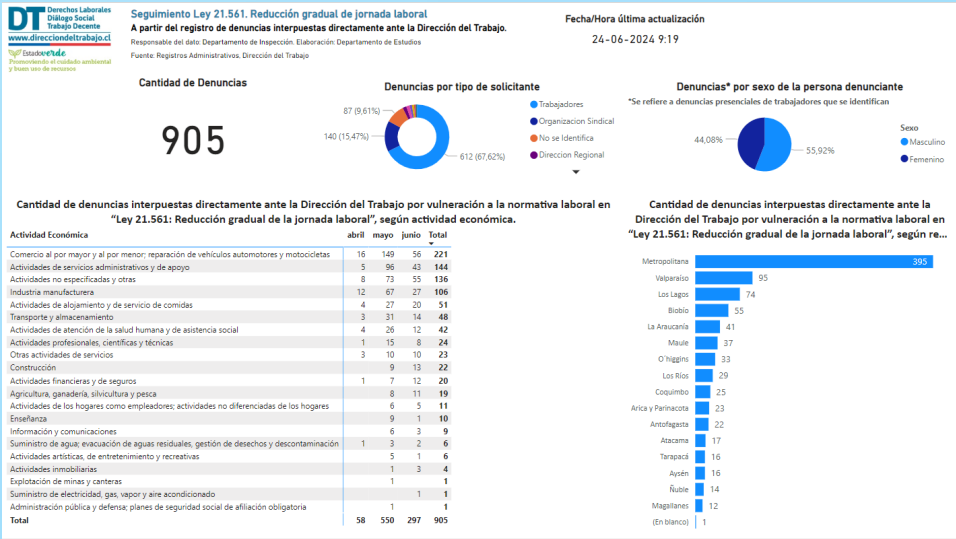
DT Derechos Laborales Diálogo Social Trabajo Decente
www.direcciondeltrabajo.cl
Estado verde
Promoviendo el cuidado ambiental y buen uso de recursos

Seguimiento Ley 21.561. Reducción gradual de jornada laboral
A partir del registro de denuncias interpuestas directamente ante la Dirección del Trabajo.
Responsable del dato: Departamento de Inspección. Elaboración: Departamento de Estudios
Fuente: Registros Administrativos, Dirección del Trabajo

Fecha/Hora última actualización
24-06-2024 9:19

Cantidad de Denuncias
905

Denuncias por tipo de solicitante
87 (9,61%)
140 (15,47%)
612 (67,62%)
Trabajadores
Organizacion Sindical
No se Identifica
Direccion Regional

Denuncias* por sexo de la persona denunciante
*Se refiere a denuncias presenciales de trabajadores que se identifican
44,08%
55,92%
Sexo
Masculino
Femenino

Cantidad de denuncias interpuestas directamente ante la Dirección del Trabajo por vulneración a la normativa laboral en "Ley 21.561: Reducción gradual de la jornada laboral", según actividad económica.

| Actividad Económica | abril | mayo | junio | Total |
|---|---|---|---|---|
| Comercio al por mayor y al por menor; reparación de vehículos automotores y motocicletas | 16 | 149 | 56 | 221 |
| Actividades de servicios administrativos y de apoyo | 5 | 96 | 43 | 144 |
| Actividades no especificadas y otras | 8 | 73 | 55 | 136 |
| Industria manufacturera | 12 | 67 | 27 | 106 |
| Actividades de alojamiento y de servicio de comidas | 4 | 27 | 20 | 51 |
| Transporte y almacenamiento | 3 | 31 | 14 | 48 |
| Actividades de atención de la salud humana y de asistencia social | 4 | 26 | 12 | 42 |
| Actividades profesionales, científicas y técnicas | 1 | 15 | 8 | 24 |
| Otras actividades de servicios | 3 | 10 | 10 | 23 |
| Construcción | | 9 | 13 | 22 |
| Actividades financieras y de seguros | 1 | 7 | 12 | 20 |
| Agricultura, ganadería, silvicultura y pesca | | 8 | 11 | 19 |
| Actividades de los hogares como empleadores; actividades no diferenciadas de los hogares | | 6 | 5 | 11 |
| Enseñanza | | 9 | 1 | 10 |
| Información y comunicaciones | | 6 | 3 | 9 |
| Suministro de agua; evacuación de aguas residuales, gestión de desechos y descontaminación | 1 | 3 | 2 | 6 |
| Actividades artísticas, de entretenimiento y recreativas | | 5 | 1 | 6 |
| Actividades inmobiliarias | | 1 | 3 | 4 |
| Explotación de minas y canteras | | 1 | | 1 |
| Suministro de electricidad, gas, vapor y aire acondicionado | | | 1 | 1 |
| Administración pública y defensa; planes de seguridad social de afiliación obligatoria | | 1 | | 1 |
| Total | 58 | 550 | 297 | 905 |

Cantidad de denuncias interpuestas directamente ante la Dirección del Trabajo por vulneración a la normativa laboral en "Ley 21.561: Reducción gradual de la jornada laboral", según re...

Metropolitana 395
Valparaíso 95
Los Lagos 74
Biobío 55
La Araucanía 41
Maule 37
O´higgins 33
Los Ríos 29
Coquimbo 25
Arica y Parinacota 23
Antofagasta 22
Atacama 17
Tarapacá 16
Aysén 16
Ñuble 14
Magallanes 12
(En blanco) 1